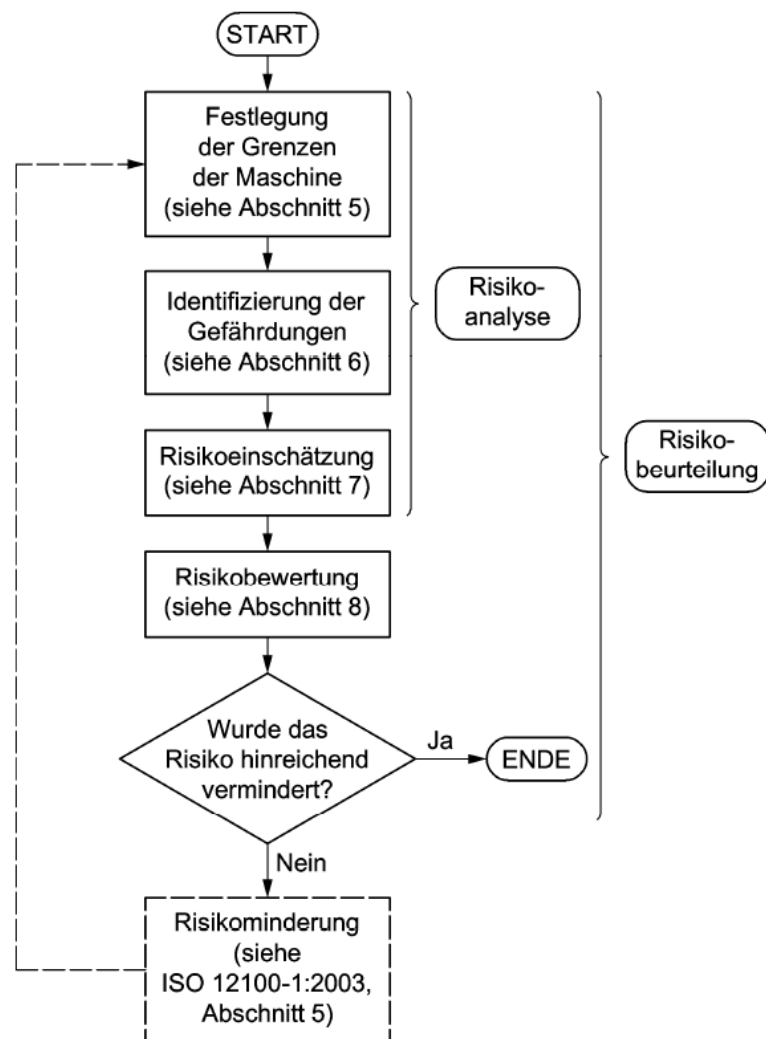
START

Festlegung der Grenzen der Maschine (siehe Abschnitt 5)

Identifizierung der Gefährdungen (siehe Abschnitt 6)

Risikoeinschätzung (siehe Abschnitt 7)

Risikoanalyse

Risikobeurteilung

Risikobewertung (siehe Abschnitt 8)

Wurde das Risiko hinreichend vermindert?

Ja

ENDE

Nein

Risikominderung (siehe ISO 12100-1:2003, Abschnitt 5)